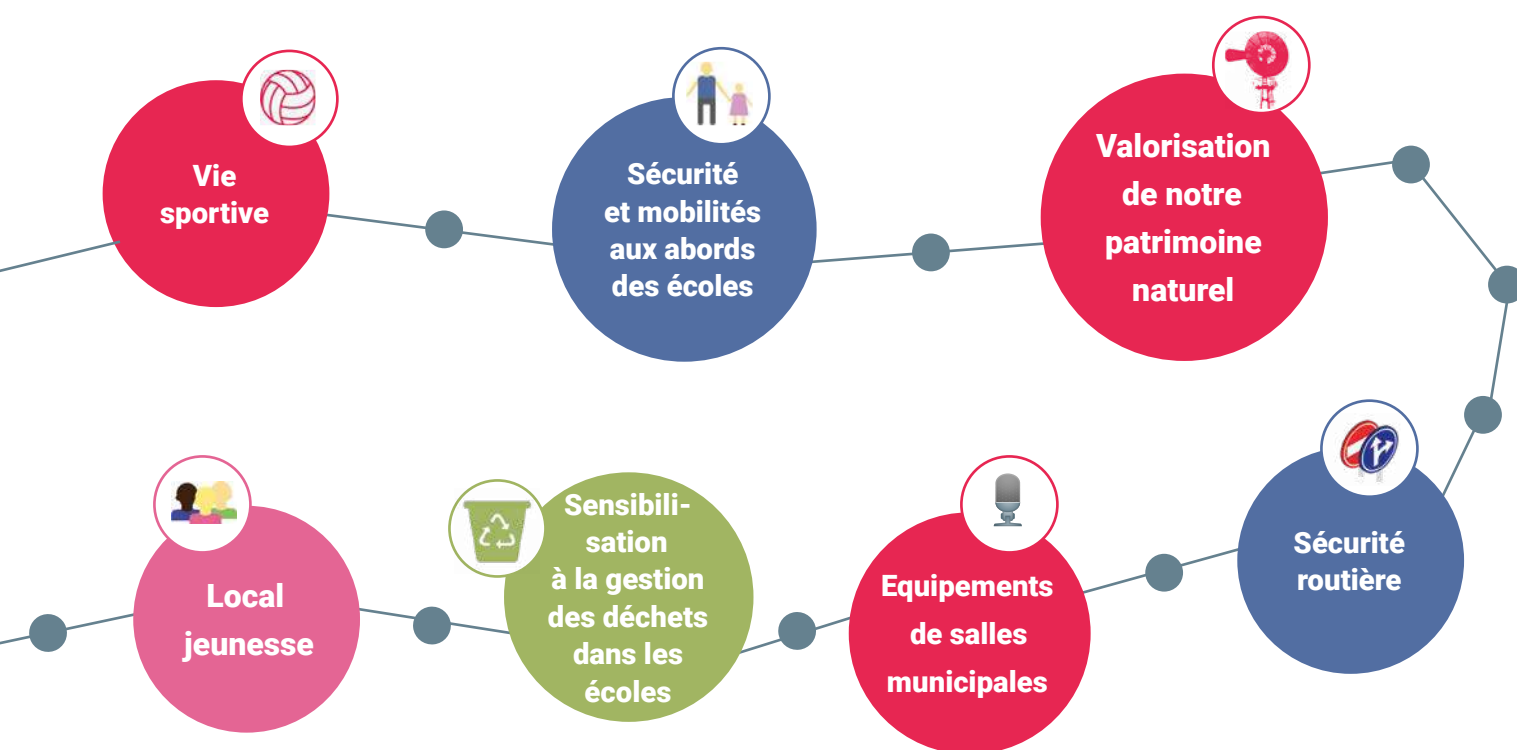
Vie sportive

Sécurité et mobilités aux abords des écoles

Valorisation de notre patrimoine naturel

Sécurité routière

Equipements de salles municipales

Sensibilisation à la gestion des déchets dans les écoles

Local jeunesse